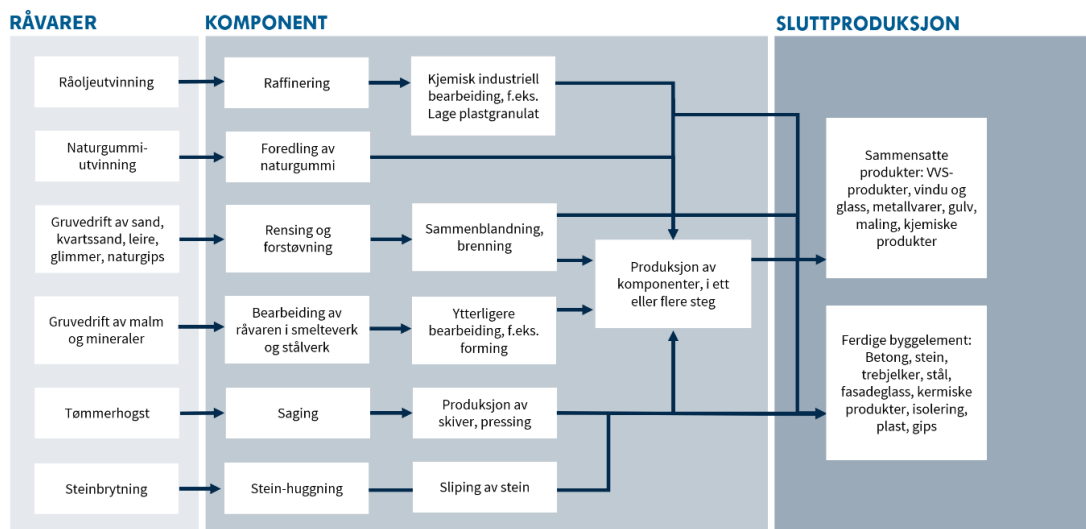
RÅVARER

KOMPONENT

SLUTTPRODUKSJON

Råoljeutvinning

Raffinering

Kjemisk industriell bearbeiding, f.eks. Lage plastgranulat

Naturgummiutvinning

Foredling av naturgummi

Gruvedrift av sand, kvartssand, leire, glimmer, naturgips

Rensing og forstøvning

Sammenblandning, brenning

Produksjon av komponenter, i ett eller flere steg

Sammensatte produkter: VVS-produkter, vindu og glass, metallvarer, gulv, maling, kjemiske produkter

Gruvedrift av malm og mineraler

Bearbeiding av råvaren i smelteverk og stålverk

Ytterligere bearbeiding, f.eks. forming

Ferdige byggelement: Betong, stein, trebjelker, stål, fasadeglass, kermiske produkter, isolering, plast, gips

Tømmerhogst

Saging

Produksjon av skiver, pressing

Steinbrytning

Stein-huggning

Sliping av stein